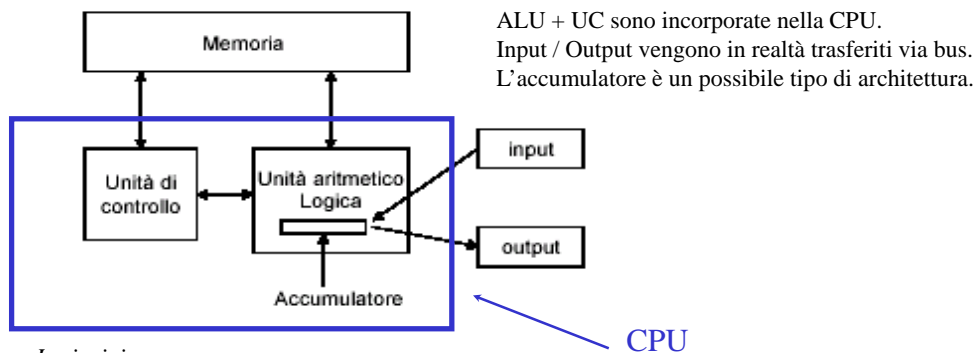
ALU + UC sono incorporate nella CPU.
Input / Output vengono in realtà trasferiti via bus.
L'accumulatore è un possibile tipo di architettura.

Memoria

Unità di controllo

Unità aritmetico Logica

input

output

Accumulatore

CPU

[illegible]